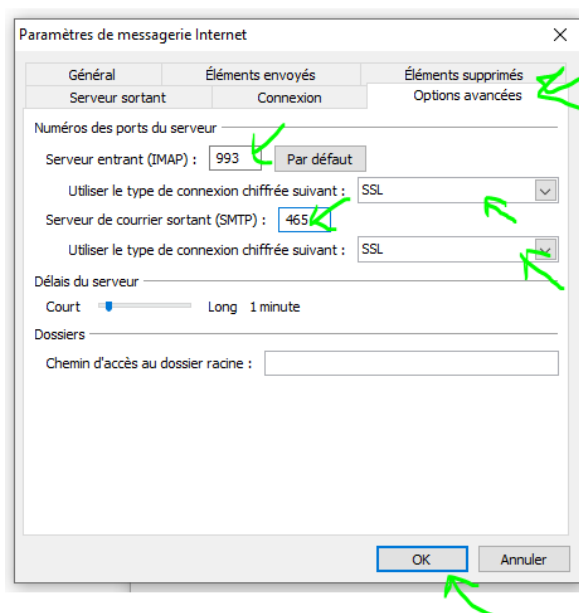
Paramètres de messagerie Internet

Général
Éléments envoyés
Éléments supprimés
Serveur sortant
Connexion
Options avancées

Numéros des ports du serveur
Serveur entrant (IMAP) : 993 Par défaut
Utiliser le type de connexion chiffrée suivant : SSL
Serveur de courrier sortant (SMTP) : 465
Utiliser le type de connexion chiffrée suivant : SSL

Délais du serveur
Court Long 1 minute

Dossiers
Chemin d'accès au dossier racine :

OK
Annuler